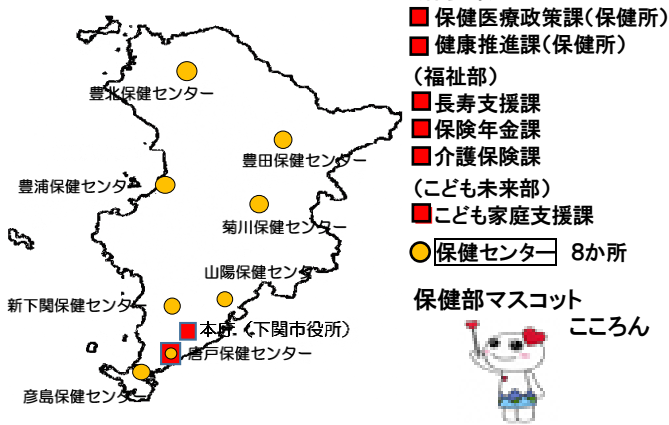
豊北保健センター
豊田保健センター
豊浦保健センター
菊川保健センター
山陽保健センター
新下関保健センター
本庁（下関市役所）
唐戸保健センター
彦島保健センター

保健医療政策課（保健所）
健康推進課（保健所）
（福祉部）
長寿支援課
保険年金課
介護保険課
（こども未来部）
こども家庭支援課
保健センター　8か所

保健部マスコット
こころん